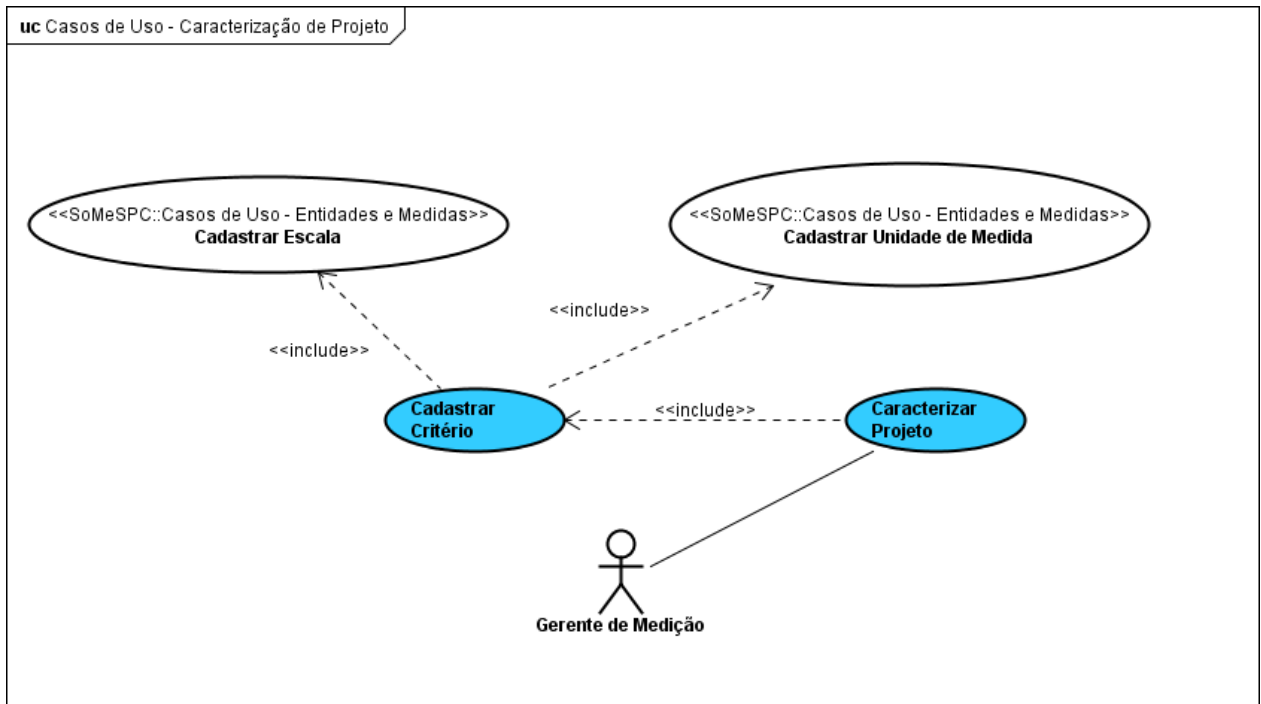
uc Casos de Uso - Caracterização de Projeto

<<SoMeSPC::Casos de Uso - Entidades e Medidas>>
Cadastrar Escala

<<SoMeSPC::Casos de Uso - Entidades e Medidas>>
Cadastrar Unidade de Medida

<<include>>

<<include>>

Cadastrar Critério

<<include>>

Caracterizar Projeto

Gerente de Medição